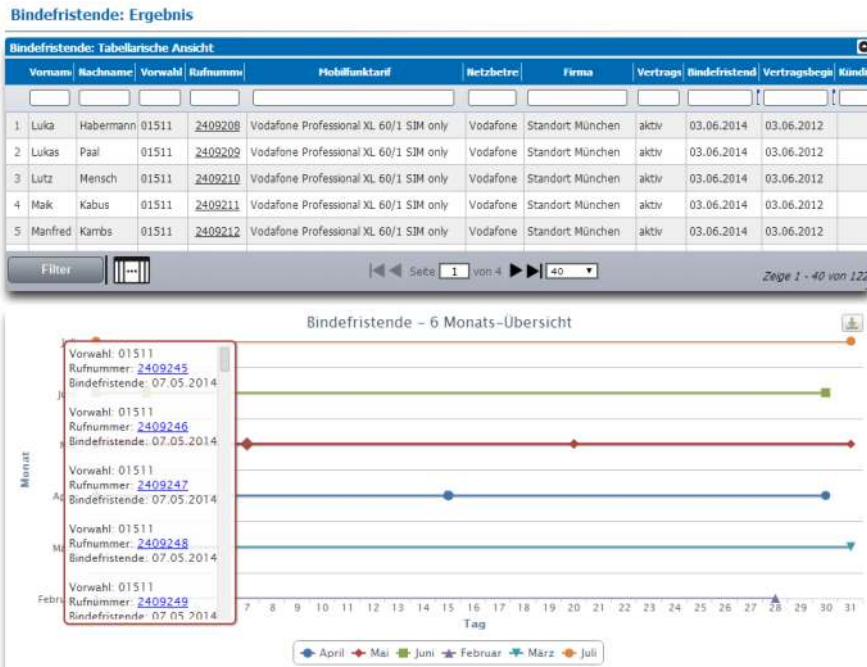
Bindefristende: Ergebnis

Bindefristende: Tabellarische Ansicht

| | Vornam | Nachname | Vorwahl | Rufnumme | Mobilfunktarif | Netzbetre | Firma | Vertrags | Bindefristend | Vertragsbegi | Kündi |
|---|---|---|---|---|---|---|---|---|---|---|---|
| 1 | Luka | Habermann | 01511 | 2409208 | Vodafone Professional XL 60/1 SIM only | Vodafone | Standort München | aktiv | 03.06.2014 | 03.06.2012 | |
| 2 | Lukas | Paal | 01511 | 2409209 | Vodafone Professional XL 60/1 SIM only | Vodafone | Standort München | aktiv | 03.06.2014 | 03.06.2012 | |
| 3 | Lutz | Mensch | 01511 | 2409210 | Vodafone Professional XL 60/1 SIM only | Vodafone | Standort München | aktiv | 03.06.2014 | 03.06.2012 | |
| 4 | Maik | Kabus | 01511 | 2409211 | Vodafone Professional XL 60/1 SIM only | Vodafone | Standort München | aktiv | 03.06.2014 | 03.06.2012 | |
| 5 | Manfred | Kambs | 01511 | 2409212 | Vodafone Professional XL 60/1 SIM only | Vodafone | Standort München | aktiv | 03.06.2014 | 03.06.2012 | |

Filter

Seite 1 von 4 40

Zeige 1 - 40 von 122

Bindefristende - 6 Monats-Übersicht

Vorwahl: 01511
Rufnummer: 2409245
Bindefristende: 07.05.2014

Vorwahl: 01511
Rufnummer: 2409246
Bindefristende: 07.05.2014

Vorwahl: 01511
Rufnummer: 2409247
Bindefristende: 07.05.2014

Vorwahl: 01511
Rufnummer: 2409248
Bindefristende: 07.05.2014

Vorwahl: 01511
Rufnummer: 2409249
Bindefristende: 07.05.2014

Monat

Ju
Ju
M
Ap
Mä
Febru

7 8 9 10 11 12 13 14 15 16 17 18 19 20 21 22 23 24 25 26 27 28 29 30 31

Tag

April Mai Juni Februar März Juli